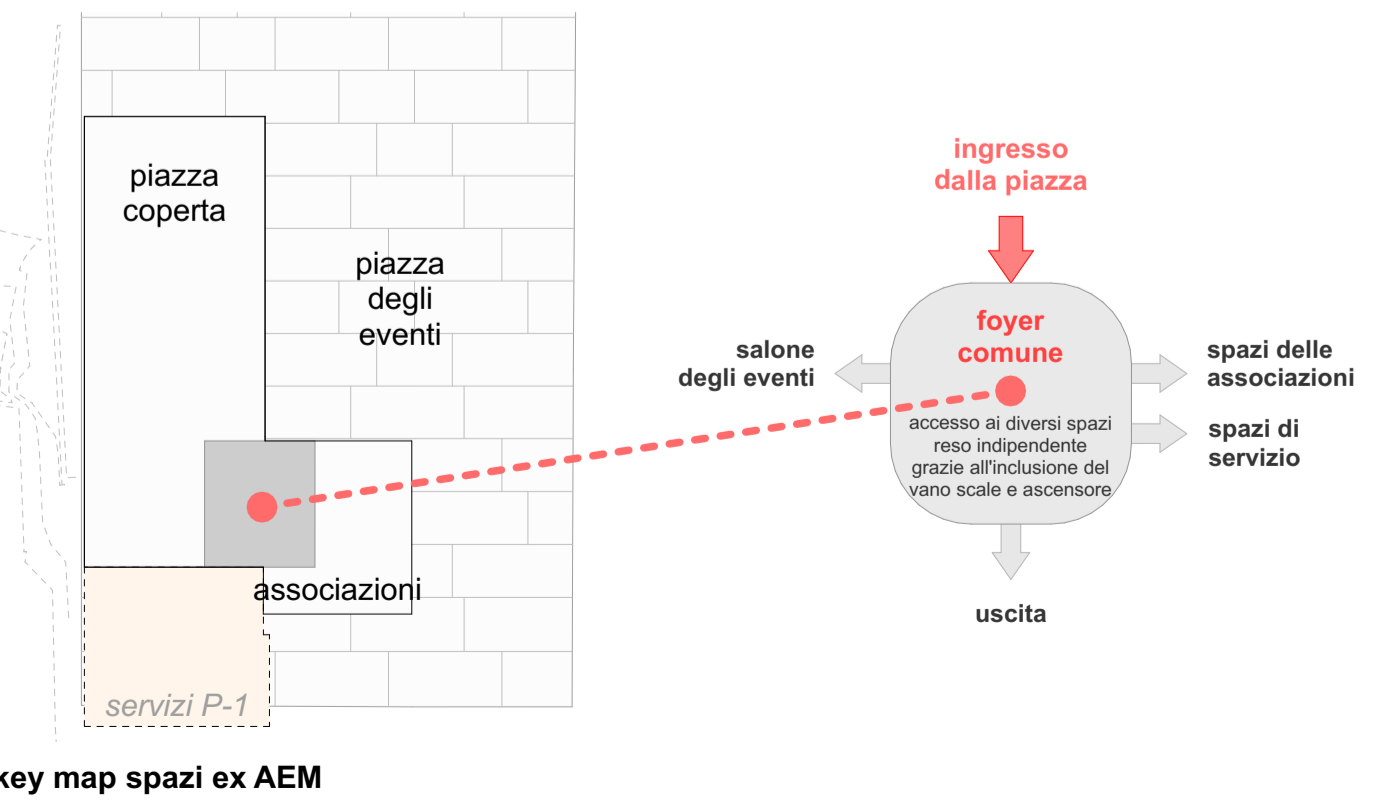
piazza coperta

piazza degli eventi

associazioni

servizi P-1

ingresso dalla piazza

foyer comune

accesso ai diversi spazi reso indipendente grazie all'inclusione del vano scale e ascensore

salone degli eventi

spazi delle associazioni

spazi di servizio

uscita

key map spazi ex AEM